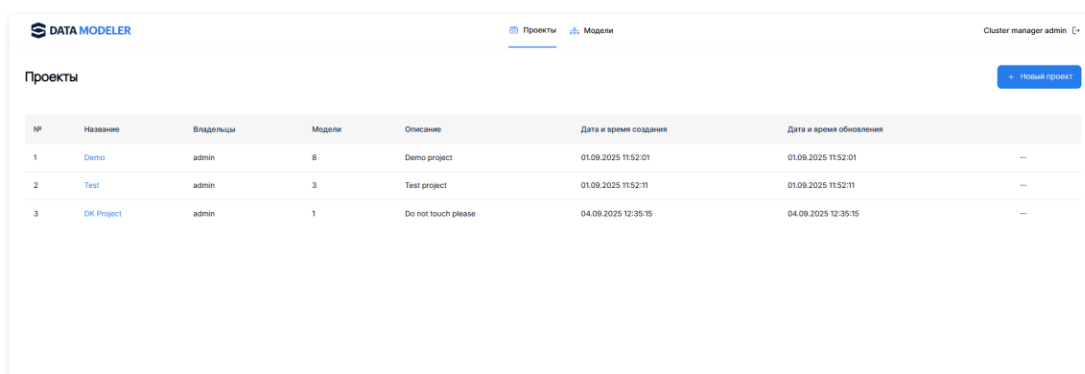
DATA MODELER

Проекты Модели

Cluster manager admin

Проекты

+ Новый проект

| № | Название | Владельцы | Модели | Описание | Дата и время создания | Дата и время обновления | |
|---|---|---|---|---|---|---|---|
| 1 | Demo | admin | 8 | Demo project | 01.09.2025 11:52:01 | 01.09.2025 11:52:01 | ... |
| 2 | Test | admin | 3 | Test project | 01.09.2025 11:52:11 | 01.09.2025 11:52:11 | ... |
| 3 | DK Project | admin | 1 | Do not touch please | 04.09.2025 12:35:15 | 04.09.2025 12:35:15 | ... |